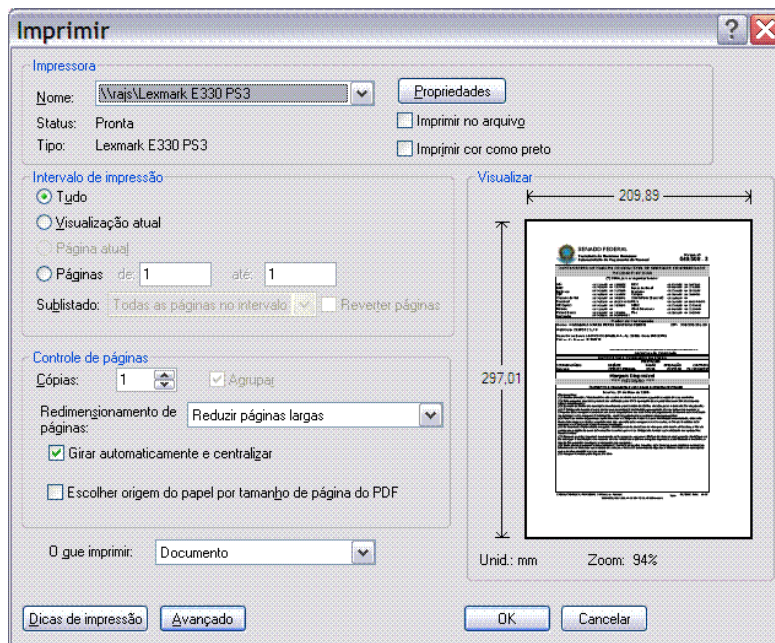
Imprimir

Impressora
Nome: \\rajs\Lexmark E330 PS3
Propriedades
Status: Pronta
Tipo: Lexmark E330 PS3
Imprimir no arquivo
Imprimir cor como preto

Intervalo de impressão
Tudo
Visualização atual
Página atual
Páginas de: 1 até: 1
Sublistado: Todas as páginas no intervalo
Reverter páginas

Visualizar
209,89
297,01
SENADO FEDERAL
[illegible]
Unid.: mm
Zoom: 94%

Controle de páginas
Cópias: 1
Agrupar
Redimensionamento de páginas: Reduzir páginas largas
Girar automaticamente e centralizar
Escolher origem do papel por tamanho de página do PDF

O que imprimir: Documento

Dicas de impressão
Avançado
OK
Cancelar